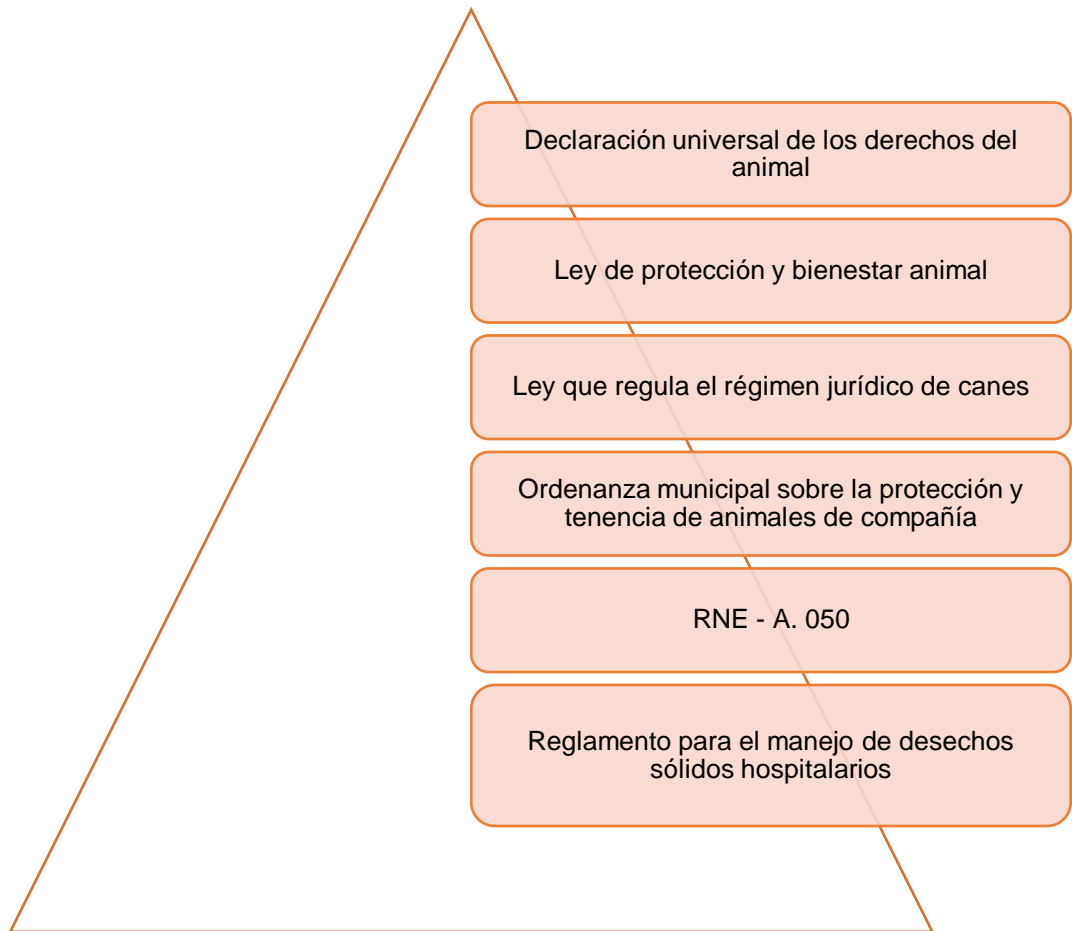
Declaración universal de los derechos del animal

Ley de protección y bienestar animal

Ley que regula el régimen jurídico de canes

Ordenanza municipal sobre la protección y tenencia de animales de compañía

RNE - A. 050

Reglamento para el manejo de desechos sólidos hospitalarios